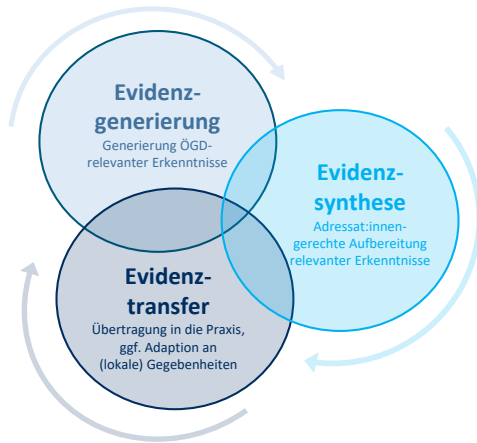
Evidenz-generierung
Generierung ÖGD-relevanter Erkenntnisse

Evidenz-synthese
Adressat:innen-gerechte Aufbereitung relevanter Erkenntnisse

Evidenz-transfer
Übertragung in die Praxis, ggf. Adaption an (lokale) Gegebenheiten